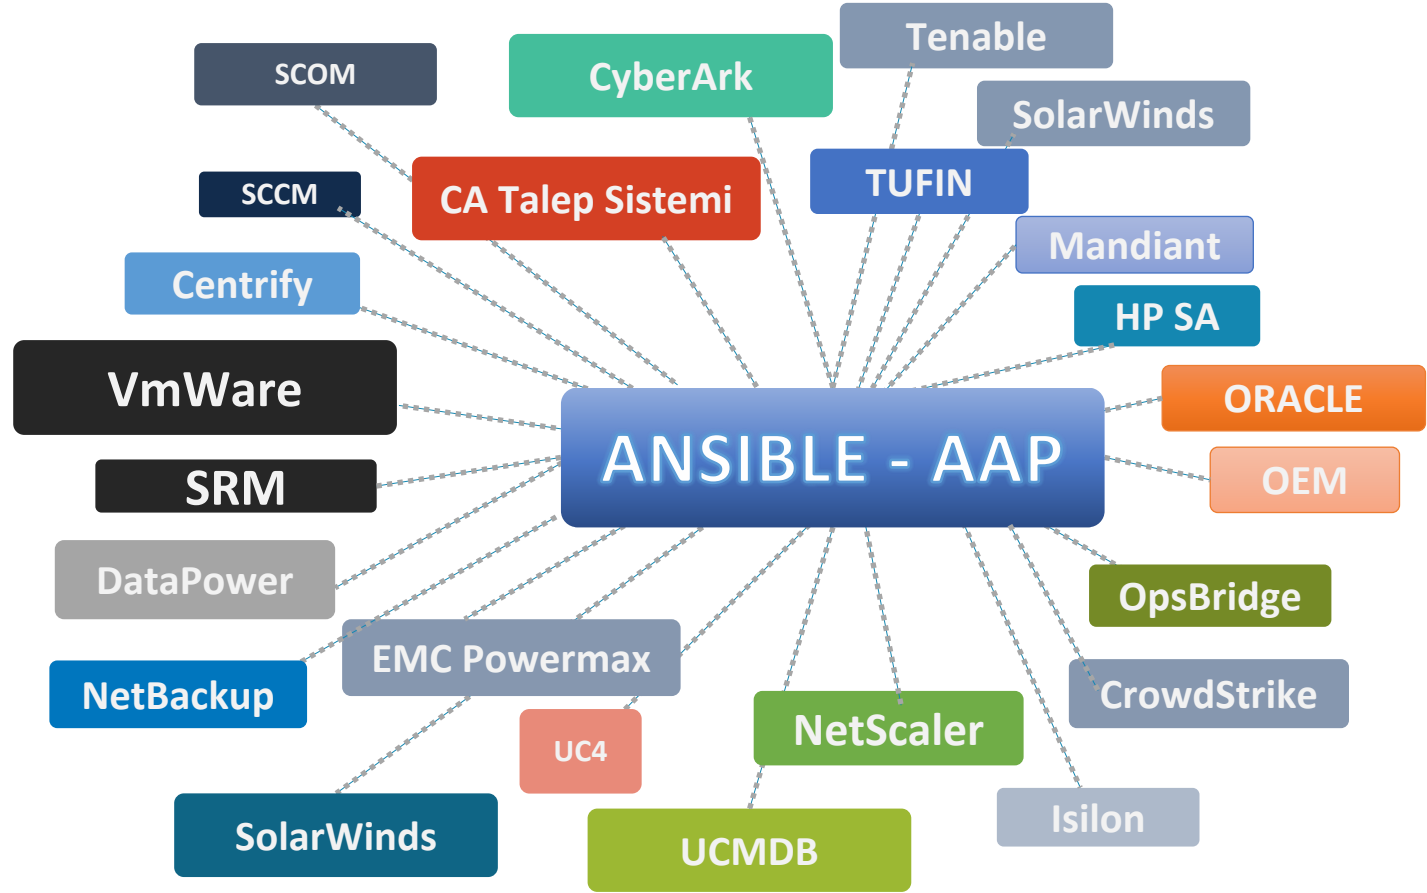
Tenable
SCOM
CyberArk
SolarWinds
SCCM
CA Talep Sistemi
TUFIN
Mandiant
Centrify
HP SA
VmWare
ORACLE
ANSIBLE - AAP
SRM
OEM
DataPower
OpsBridge
EMC Powermax
NetBackup
CrowdStrike
UC4
NetScaler
Isilon
SolarWinds
UCMDB